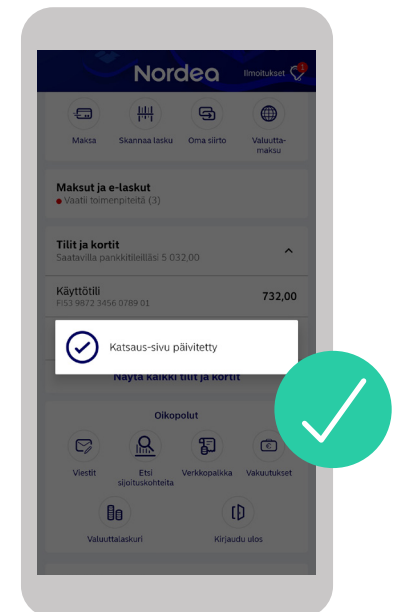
Nordea

Ilmoitukset 1

Maksa

Skannaa lasku

Oma siirto

Valuutta-maksu

Maksut ja e-laskut

Vaatii toimenpiteitä (3)

Tilit ja kortit

Saatavilla pankkitileilläsi 5 032,00

Käyttötili

FI53 9872 3456 0789 01

732,00

Katsaus-sivu päivitetty

Näytä kaikki tilit ja kortit

Oikopolut

Viestit

Etsi sijoituskohteita

Verkkopalkka

Vakuutukset

Valuuttalaskuri

Kirjaudu ulos